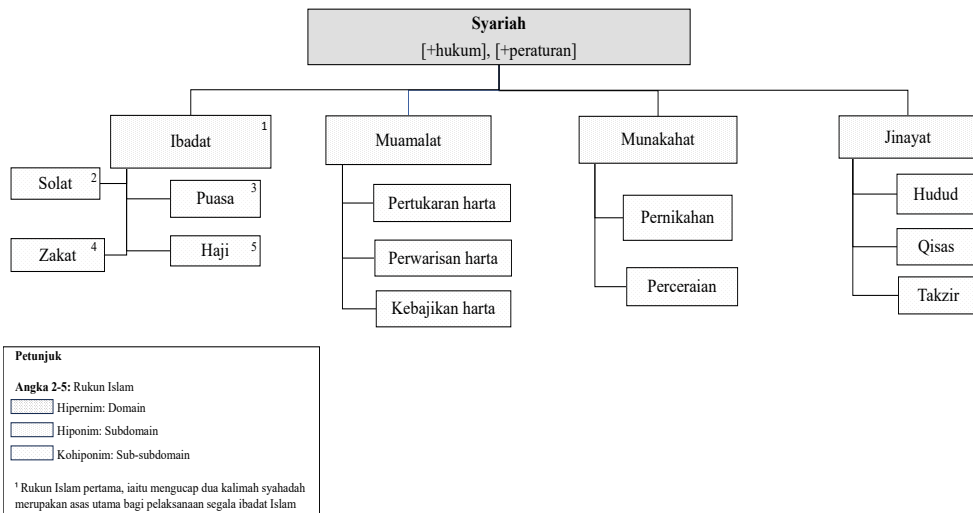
**Syariah**
[+hukum], [+peraturan]

Ibadat $^1$

Solat $^2$

Puasa $^3$

Zakat $^4$

Haji $^5$

Muamalat

Pertukaran harta

Perwarisan harta

Kebajikan harta

Munakahat

Pernikahan

Perceraian

Jinayat

Hudud

Qisas

Takzir

**Petunjuk**

**Angka 2-5:** Rukun Islam

Hipernim: Domain

Hiponim: Subdomain

Kohiponim: Sub-subdomain

$^1$ Rukun Islam pertama, iaitu mengucap dua kalimah syahadah merupakan asas utama bagi pelaksanaan segala ibadat Islam